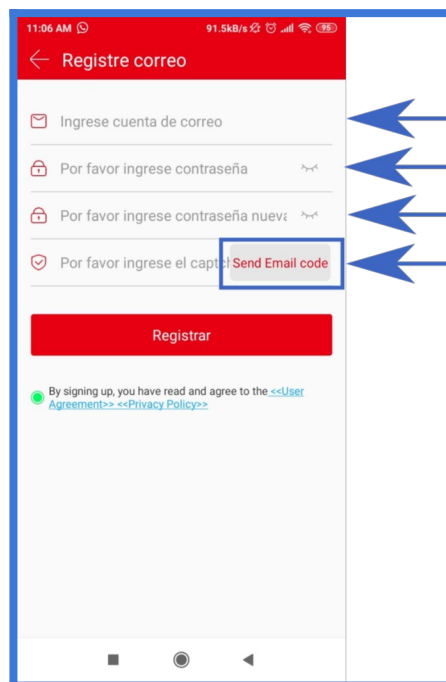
11:06 AM 91.5kB/s 95

Registre correo

Ingrese cuenta de correo

Por favor ingrese contraseña

Por favor ingrese contraseña nueva

Por favor ingrese el captch Send Email code

Registrar

By signing up, you have read and agree to the <<User Agreement>> <<Privacy Policy>>